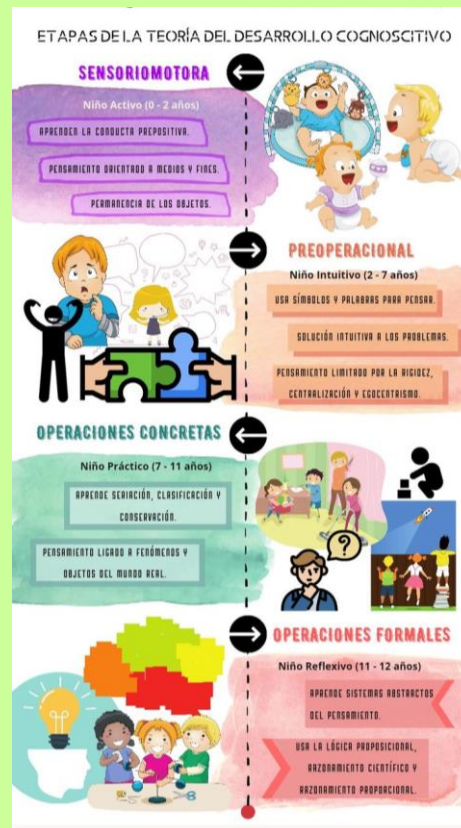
ETAPAS DE LA TEORÍA DEL DESARROLLO COGNOSCITIVO

SENSORIOMOTORA

Niño Activo (0 - 2 años)

APRENDEN LA CONDUCTA PREPOSITIVA.

PENSAMIENTO ORIENTADO A MEDIOS Y FINES.

PERMANENCIA DE LOS OBJETOS.

PREOPERACIONAL

Niño Intuitivo (2 - 7 años)

USA SÍMBOLOS Y PALABRAS PARA PENSAR.

SOLUCIÓN INTUITIVA A LOS PROBLEMAS.

PENSAMIENTO LIMITADO POR LA RIGIDEZ, CENTRALIZACIÓN Y EGOCENTRISMO.

OPERACIONES CONCRETAS

Niño Práctico (7 - 11 años)

APRENDE SERIACIÓN, CLASIFICACIÓN Y CONSERVACIÓN.

PENSAMIENTO LIGADO A FENÓMENOS Y OBJETOS DEL MUNDO REAL.

OPERACIONES FORMALES

Niño Reflexivo (11 - 12 años)

APRENDE SISTEMAS ABSTRACTOS DEL PENSAMIENTO.

USA LA LÓGICA PROPOSICIONAL, RAZONAMIENTO CIENTÍFICO Y RAZONAMIENTO PROPORCIONAL.